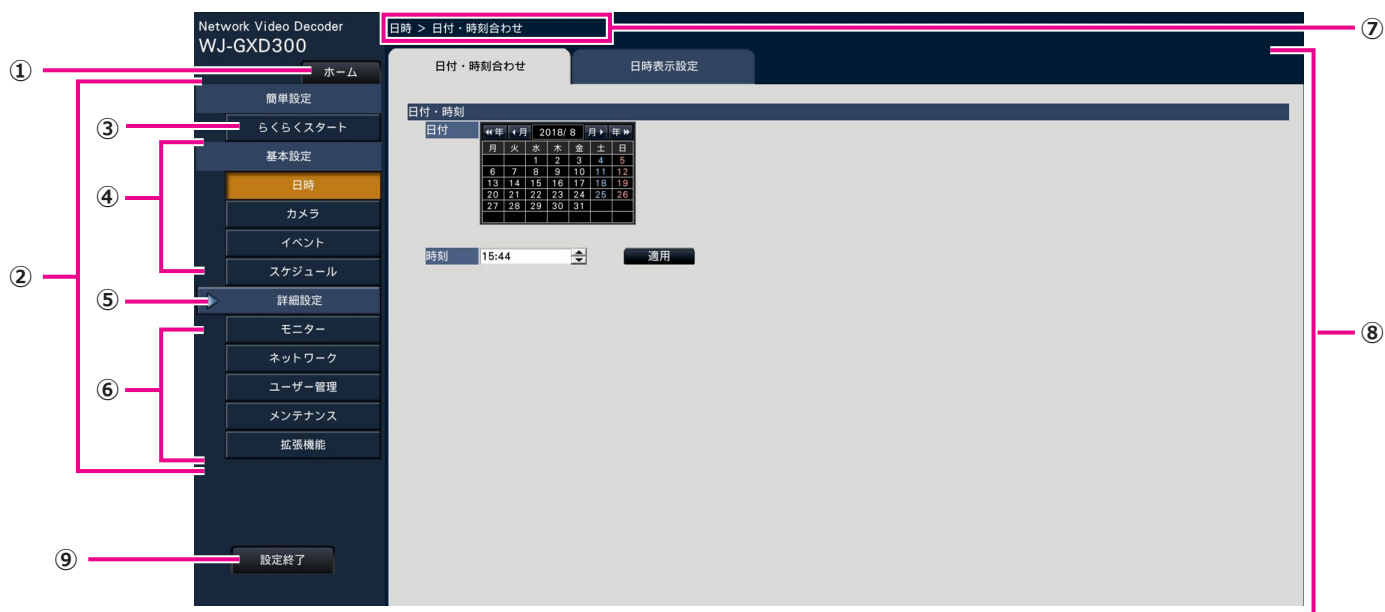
Network Video Decoder
WJ-GXD300

日時 > 日付・時刻合わせ

⑦

①

ホーム

日付・時刻合わせ

日時表示設定

②

簡単設定

③

らくらくスタート

基本設定

④

日時

カメラ

イベント

スケジュール

⑤

詳細設定

⑥

モニター

ネットワーク

ユーザー管理

メンテナンス

拡張機能

⑨

設定終了

日付・時刻

日付

◂◂年 ◂月 2018/ 8 月▸ 年▸▸

| 月 | 火 | 水 | 木 | 金 | 土 | 日 |
|---|---|---|---|---|---|---|
| | | 1 | 2 | 3 | 4 | 5 |
| 6 | 7 | 8 | 9 | 10 | 11 | 12 |
| 13 | 14 | 15 | 16 | 17 | 18 | 19 |
| 20 | 21 | 22 | 23 | 24 | 25 | 26 |
| 27 | 28 | 29 | 30 | 31 | | |

時刻 15:44

適用

⑧